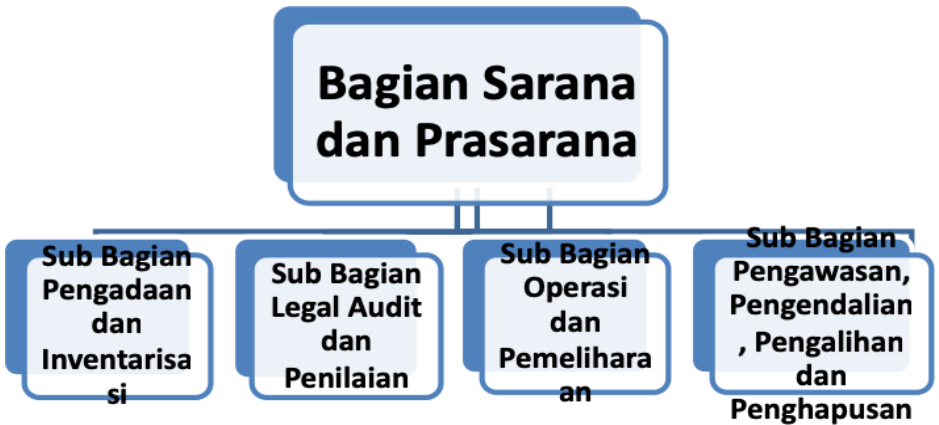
Bagian Sarana dan Prasarana

Sub Bagian Pengadaan dan Inventarisa si

Sub Bagian Legal Audit dan Penilaian

Sub Bagian Operasi dan Pemelihara an

Sub Bagian Pengawasan, Pengendalian , Pengalihan dan Penghapusan